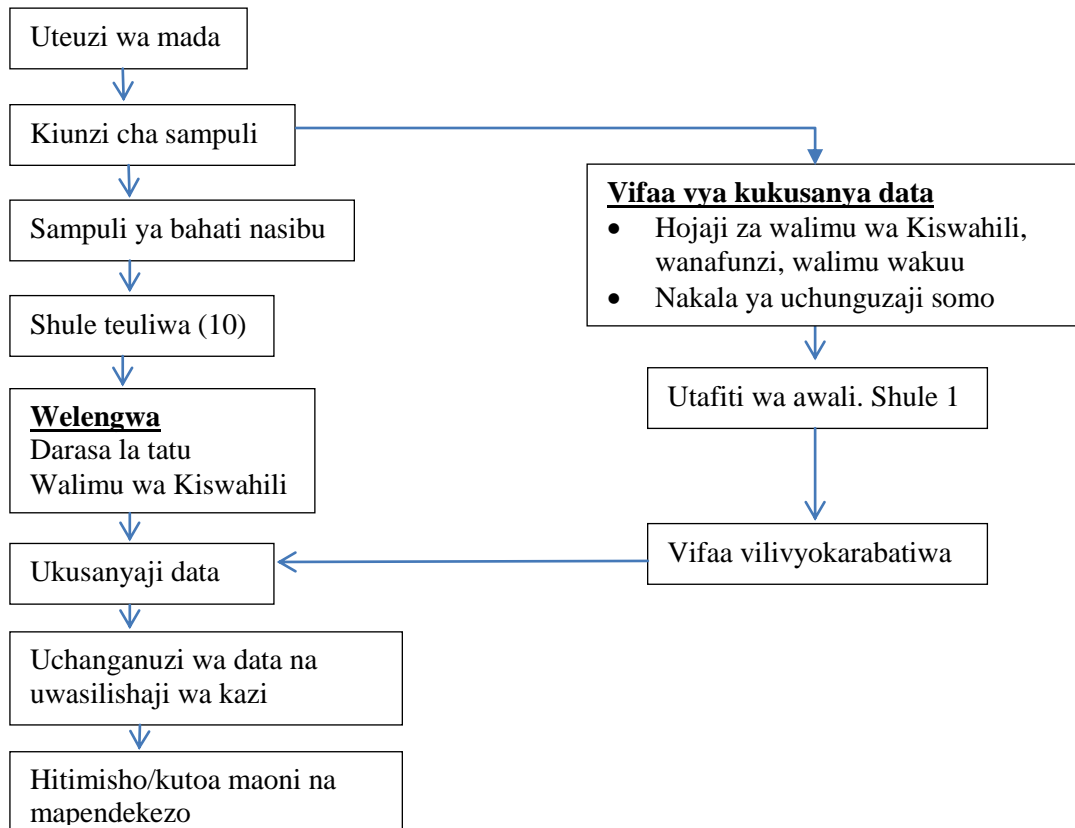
Uteuzi wa mada

Kiunzi cha sampuli

Sampuli ya bahati nasibu

Shule teuliwa (10)

**Welengwa**
Darasa la tatu
Walimu wa Kiswahili

Ukusanyaji data

Uchanganuzi wa data na uwasilishaji wa kazi

Hitimisho/kutoa maoni na mapendekezo

**Vifaa vya kukusanya data**
• Hojaji za walimu wa Kiswahili, wanafunzi, walimu wakuu
• Nakala ya uchunguzaji somo

Utafiti wa awali. Shule 1

Vifaa vilivyokarabatiwa